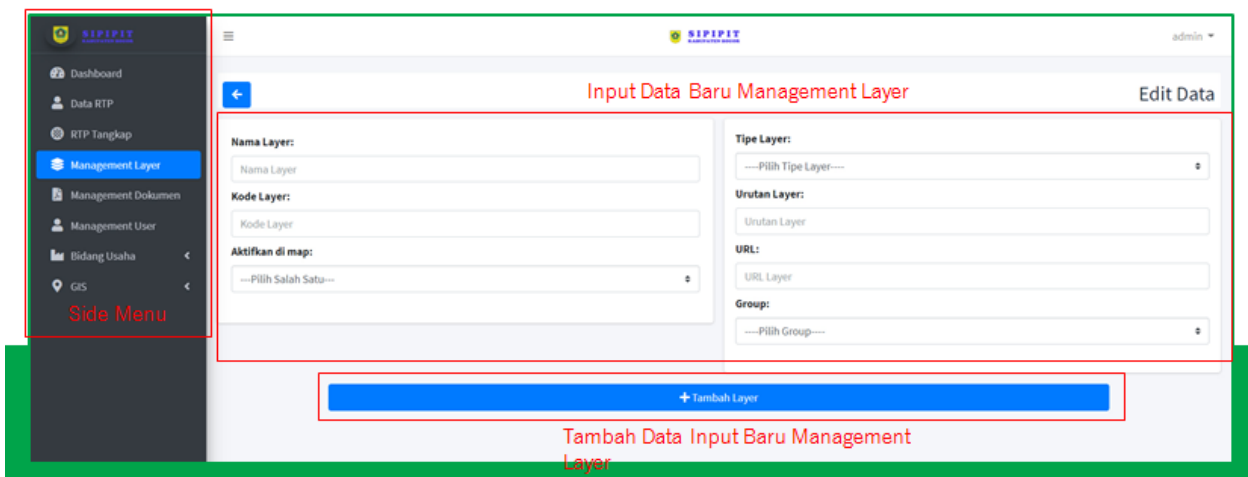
SIPIPIT

Dashboard

Data RTP

RTP Tangkap

Management Layer

Management Dokumen

Management User

Bidang Usaha

GIS

Side Menu

SIPIPIT

admin

Input Data Baru Management Layer

Edit Data

Nama Layer:

Nama Layer

Kode Layer:

Kode Layer

Aktifkan di map:

---Pilih Salah Satu---

Tipe Layer:

----Pilih Tipe Layer----

Urutan Layer:

Urutan Layer

URL:

URL Layer

Group:

----Pilih Group----

+ Tambah Layer

Tambah Data Input Baru Management Layer